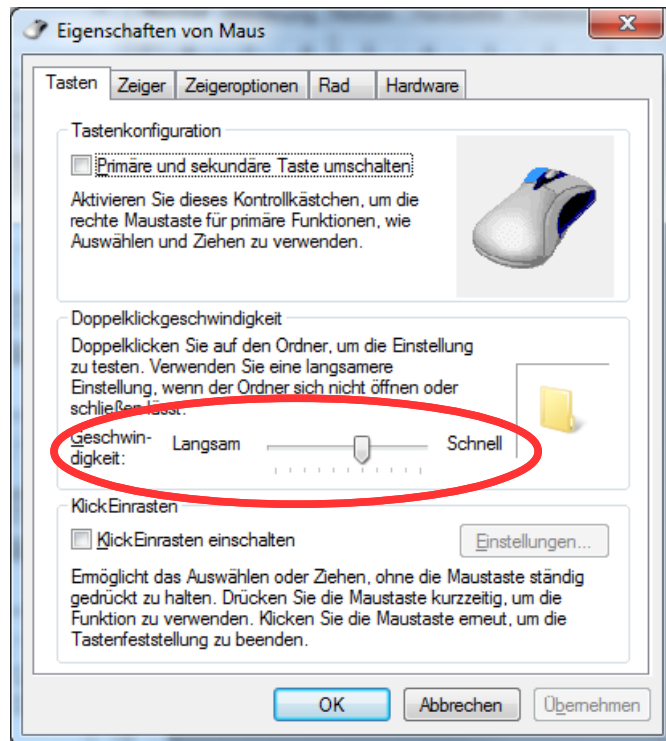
Eigenschaften von Maus

Tasten | Zeiger | Zeigeroptionen | Rad | Hardware

Tastenkonfiguration

Primäre und sekundäre Taste umschalten

Aktivieren Sie dieses Kontrollkästchen, um die rechte Maustaste für primäre Funktionen, wie Auswählen und Ziehen zu verwenden.

Doppelklickgeschwindigkeit

Doppelklicken Sie auf den Ordner, um die Einstellung zu testen. Verwenden Sie eine langsamere Einstellung, wenn der Ordner sich nicht öffnen oder schließen lässt.

Geschwindigkeit: Langsam Schnell

KlickEinrasten

KlickEinrasten einschalten

Einstellungen...

Ermöglicht das Auswählen oder Ziehen, ohne die Maustaste ständig gedrückt zu halten. Drücken Sie die Maustaste kurzzeitig, um die Funktion zu verwenden. Klicken Sie die Maustaste erneut, um die Tastenfeststellung zu beenden.

OK Abbrechen Übernehmen